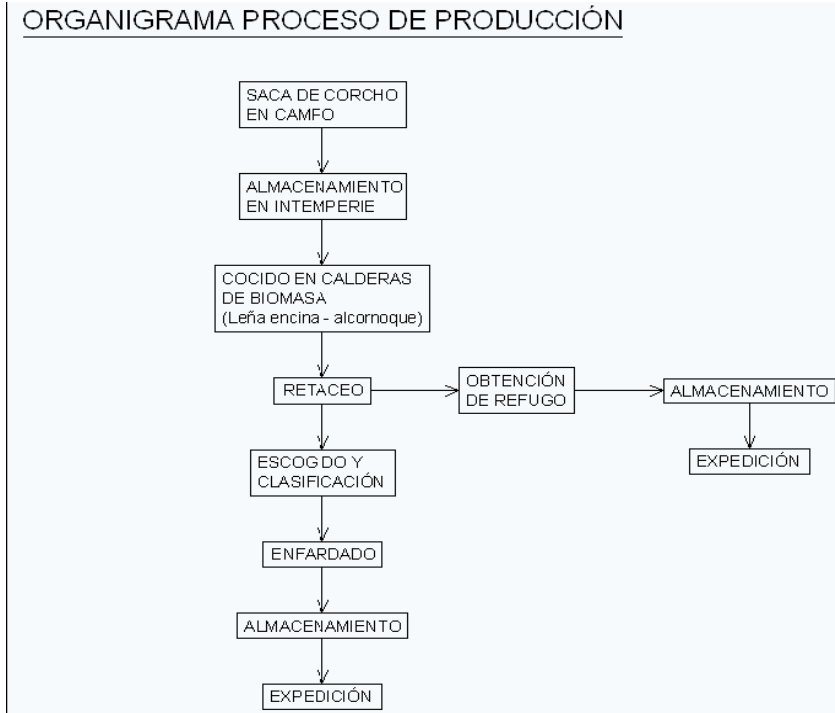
ORGANIGRAMA PROCESO DE PRODUCCIÓN

SACA DE CORCHO EN CAMFO

ALMACENAMIENTO EN INTEMPERIE

COCIDO EN CALDERAS DE BIOMASA (Leña encina - alcornoque)

RETACEO

OBTENCIÓN DE REFUGO

ALMACENAMIENTO

EXPEDICIÓN

ESCOGDO Y CLASIFICACIÓN

ENFARDADO

ALMACENAMIENTO

EXPEDICIÓN